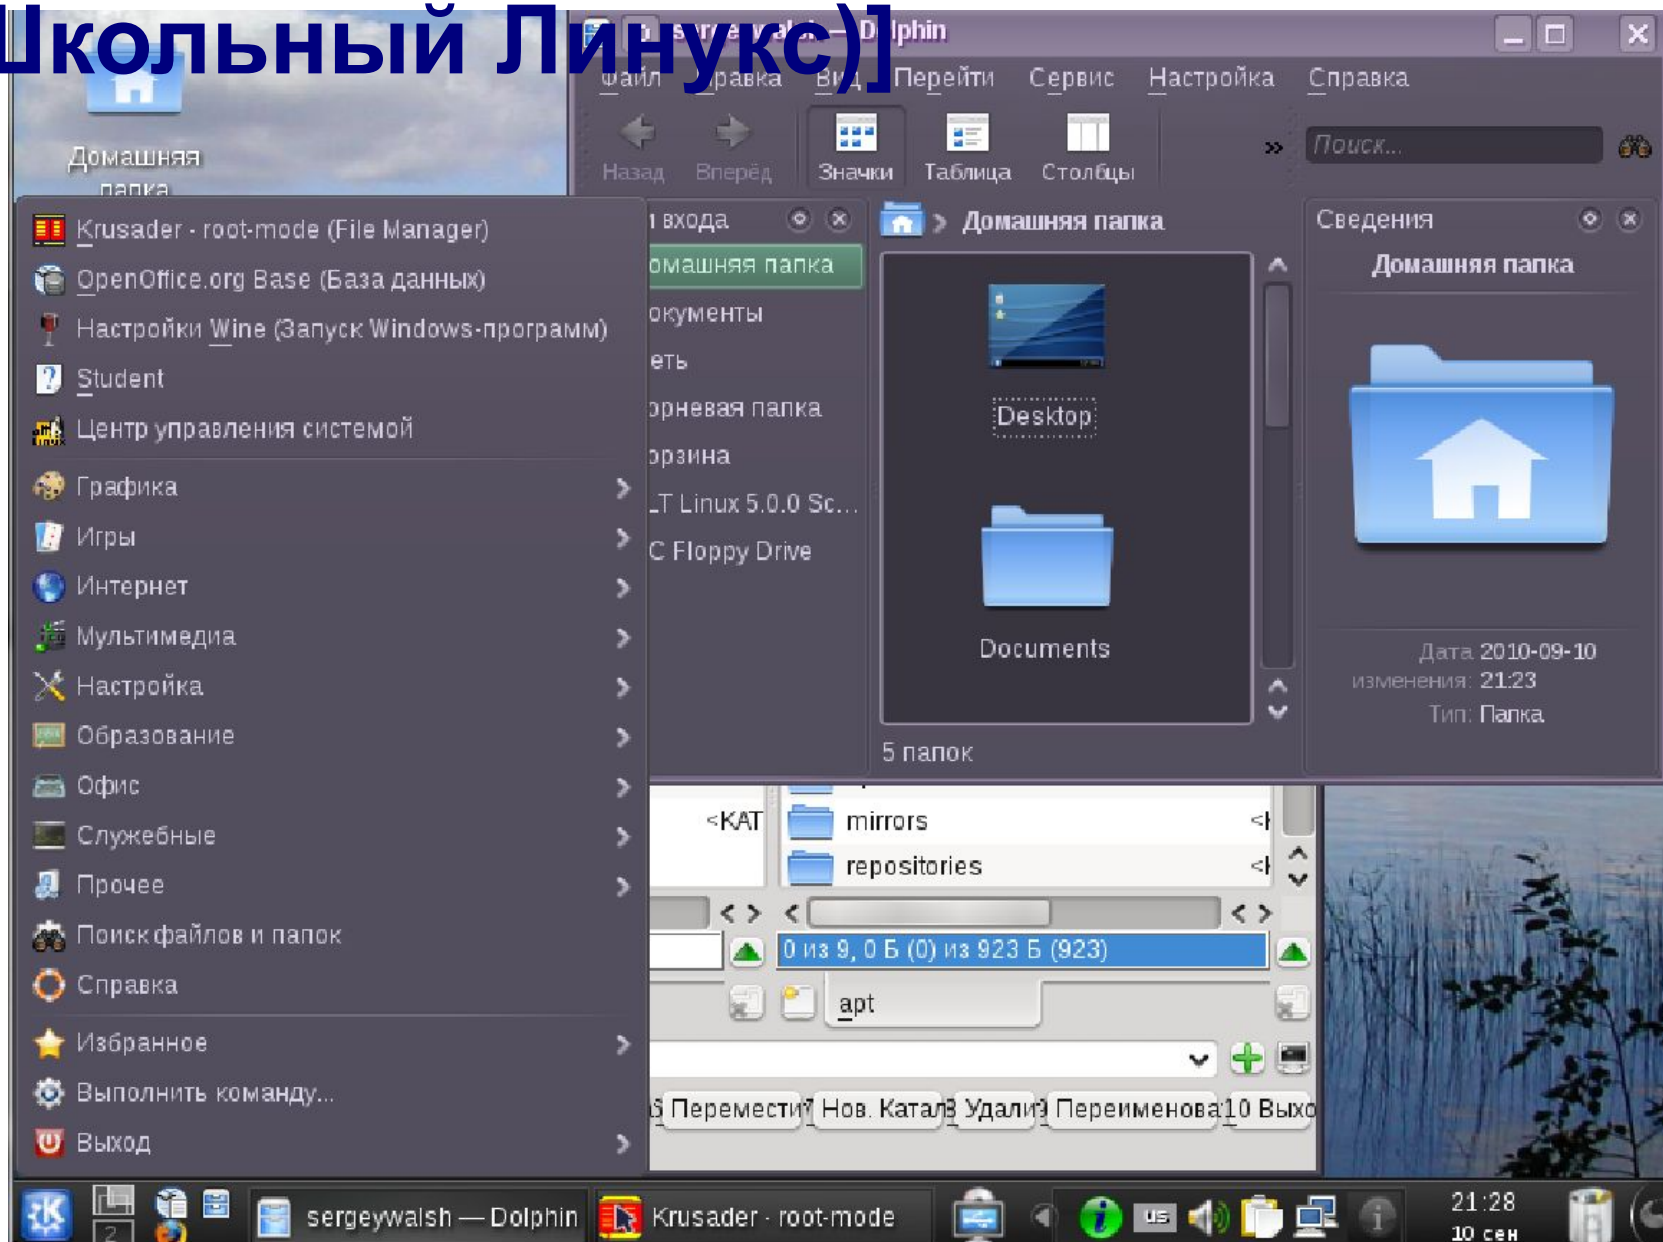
Школьный Линукс)]

sergeywalsh — Dolphin

Файл Правка Вид Перейти Сервис Настройка Справка

Назад Вперёд Значки Таблица Столбцы

Поиск...

Домашняя папка

Krusader - root-mode (File Manager)
OpenOffice.org Base (База данных)
Настройки Wine (Запуск Windows-программ)
Student
Центр управления системой
Графика
Игры
Интернет
Мультимедиа
Настройка
Образование
Офис
Служебные
Прочее
Поиск файлов и папок
Справка
Избранное
Выполнить команду...
Выход

і входа
омашняя папка
окументы
еть
орневая папка
орзина
_T Linux 5.0.0 Sc...
C Floppy Drive

Домашняя папка

Desktop

Documents

5 папок

Сведения
Домашняя папка
Дата изменения: 2010-09-10 21:23
Тип: Папка

<KAT
mirrors
repositories
0 из 9, 0 Б (0) из 923 Б (923)
apt

Перемести Нов. Катал Удали Переименова 10 Выхо

sergeywalsh — Dolphin
Krusader - root-mode
21:28
10 сен